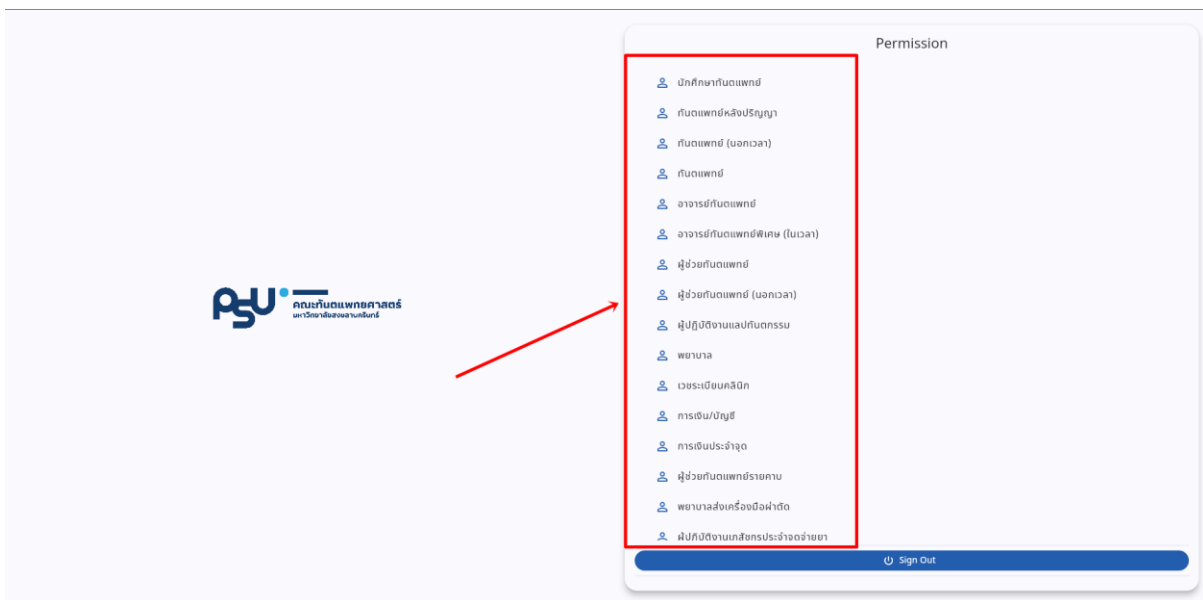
PSU คณะทันตแพทยศาสตร์
มหาวิทยาลัยสงขลานครินทร์

Permission

นักศึกษาทันตแพทย์

ทันตแพทย์หลังปริญญา

ทันตแพทย์ (นอกเวลา)

ทันตแพทย์

อาจารย์ทันตแพทย์

อาจารย์ทันตแพทย์พิเศษ (ในเวลา)

ผู้ช่วยทันตแพทย์

ผู้ช่วยทันตแพทย์ (นอกเวลา)

ผู้ปฏิบัติงานแล็ปทันตกรรม

พยาบาล

เวชระเบียนคลินิก

การเงิน/บัญชี

การเงินประจำจุด

ผู้ช่วยทันตแพทย์รายคาบ

พยาบาลส่งเครื่องมือผ่าตัด

ผู้ปฏิบัติงานเภสัชกรประจำจุดจ่ายยา

Sign Out